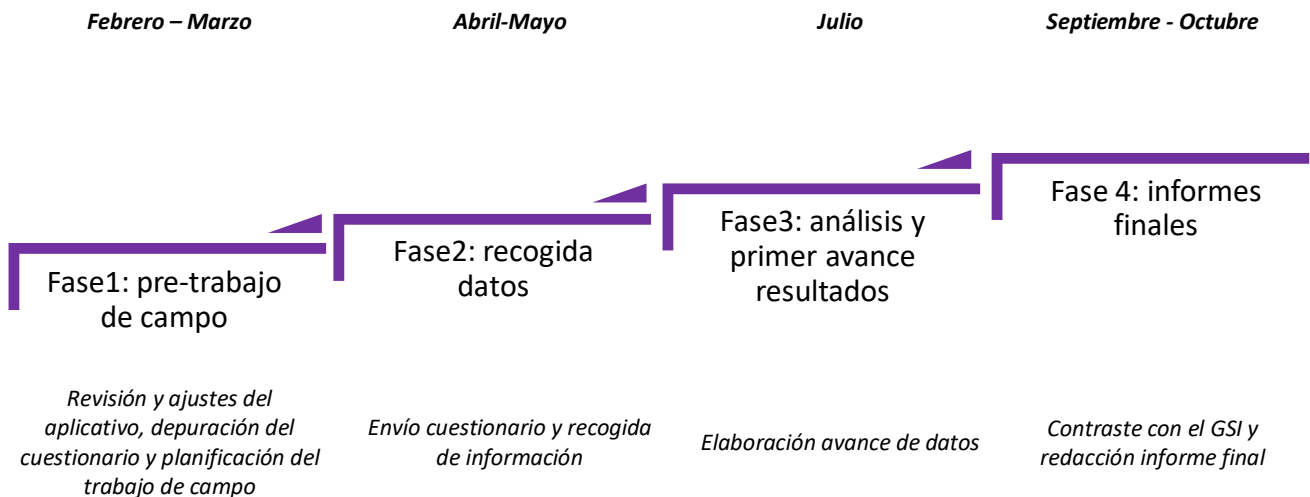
Febrero – Marzo

Abril-Mayo

Julio

Septiembre - Octubre

Fase1: pre-trabajo de campo

Fase2: recogida datos

Fase3: análisis y primer avance resultados

Fase 4: informes finales

Revisión y ajustes del aplicativo, depuración del cuestionario y planificación del trabajo de campo

Envío cuestionario y recogida de información

Elaboración avance de datos

Contraste con el GSI y redacción informe final